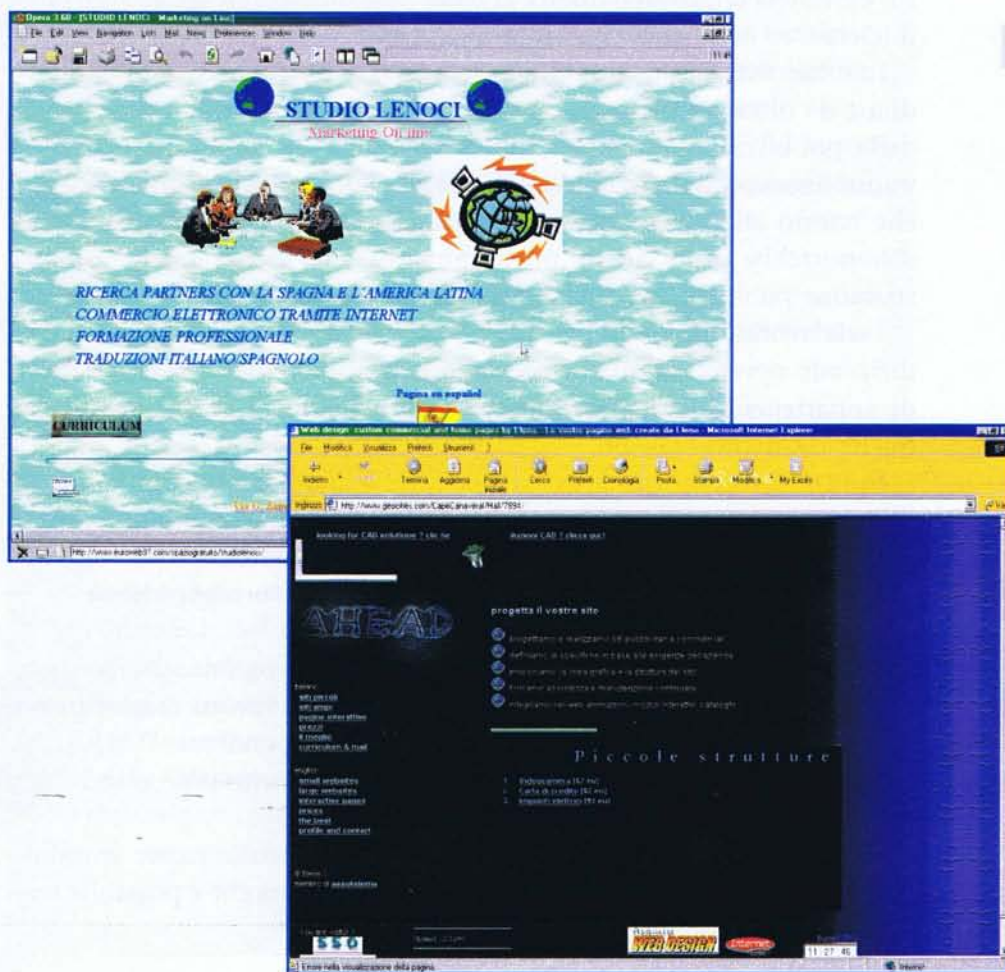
Opera 3.60 - [STUDIO LENOCI - Marketing on Line]
File Edit View Navigation Lists Mail News Preferences Window Help

STUDIO LENOCI
Marketing On line

RICERCA PARTNERS CON LA SPAGNA E L'AMERICA LATINA
COMMERCIO ELETTRONICO TRAMITE INTERNET
FORMAZIONE PROFESSIONALE
TRADUZIONI ITALIANO/SPAGNOLO

Pagina en español

CURRICULUM

http://www.euroweb1.com/spaziogratuito/studiolenoci/

Web design: custom commercial and home pages by Lleno - Le Vostre pagine web create da Lleno - Microsoft Internet Explorer
File Modifica Visualizza Preferiti Strumenti ?
Indietro Termina Aggiorna Pagina iniziale Cerca Preferiti Cronologia Posta Stampa Modifica My Excite
Indirizzo http://www.geocities.com/CapeCanaveral/Hall/7894

looking for CAD solutions ? clic he
disegni CAD ? clicca qui !

AHEAD

progetta il vostro sito

progettiamo e realizziamo siti pubblicitari e commerciali
definiamo le specifiche in base alle esigenze del cliente
impostiamo la infografica e la struttura del sito
forniamo assistenza e manutenzione continuata
integriamo nel web animazioni, moduli interattivi, cataloghi

Piccole strutture

1. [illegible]
2. Carta di credito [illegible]
3. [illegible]

home:
siti piccoli
siti ampi
pagine interattive
prezzi
il meglio
curriculum & mail

english:
small websites
large websites
interactive pages
prices
the best
profile and contact

© Lleno
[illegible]

WEB DESIGN
11:27:46

Errore nella visualizzazione della pagina.
Internet